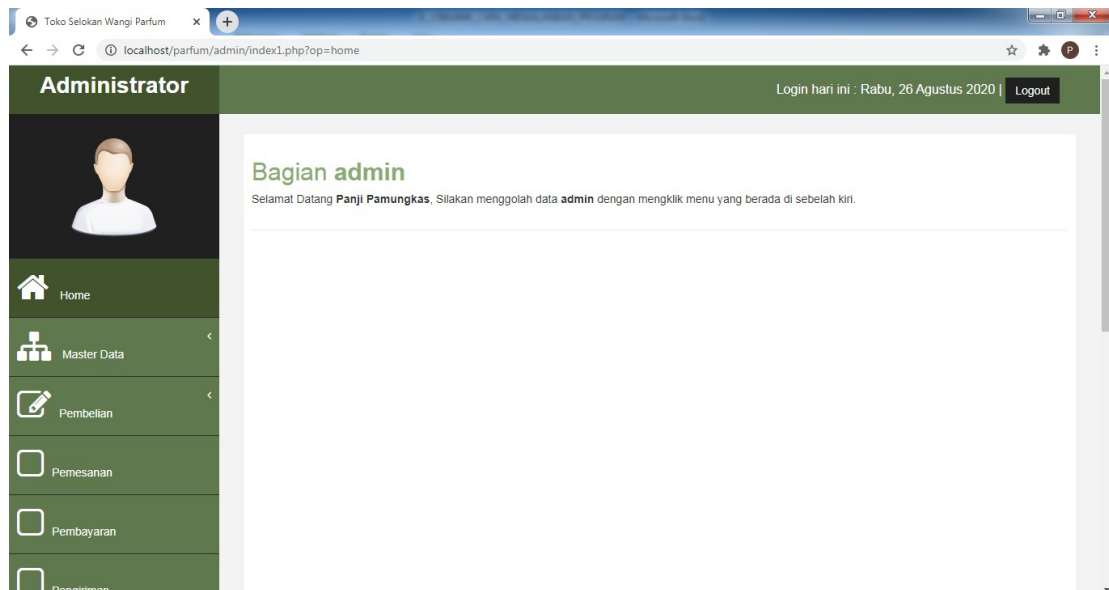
Toko Selokan Wangi Parfum ×

localhost/parfum/admin/index1.php?op=home

Administrator

Login hari ini : Rabu, 26 Agustus 2020 | Logout

Bagian admin

Selamat Datang Panji Pamungkas, Silakan menggolah data admin dengan mengklik menu yang berada di sebelah kiri.

Home

Master Data

Pembelian

Pemesanan

Pembayaran

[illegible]